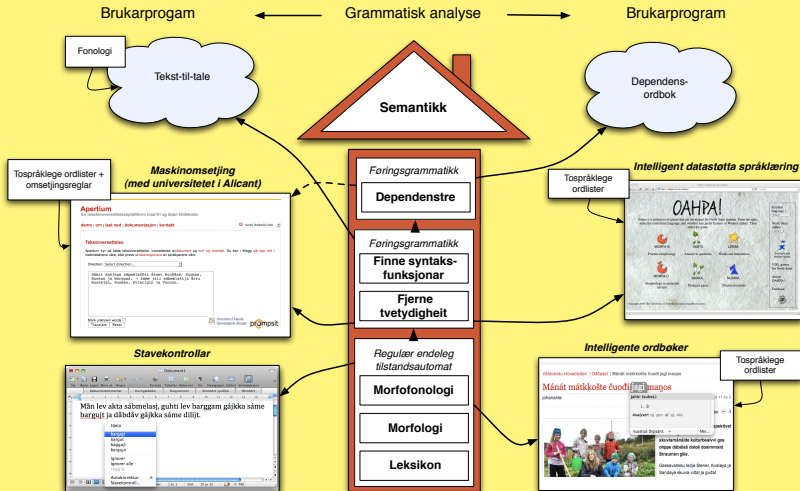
Brukarprogram

Grammatisk analyse

Brukarprogram

Fonologi

Tekst-til-tale

Dependensordbok

Semantikk

Føringsgrammatikk

Dependenstre

Føringsgrammatikk

Finne syntaksfunksjonar

Fjerne tvetydigheit

Regulær endeleg tilstandsautomat

Morfofonologi

Morfologi

Leksikon

Tospråklege ordlister + omsetjingsreglar

Maskinomsetjing (med universitetet i Alicant)

Apertium

demo | om | last ned | dokumentasjon | kontakt

Tekstomsetjing

Translate Reset

prompsit

Tospråklege ordlister

Intelligent datastøtta språklæring

OAHPA!

Stavekontrollar

Mån lev akta sábmelasj, guhti lev barggam gájkka sáme barguit ja dábdáv gájkka sáme diljit.

Intelligente ordbøker

Tospråklege ordlister

Mánát mátkkoste čuodi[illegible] manos